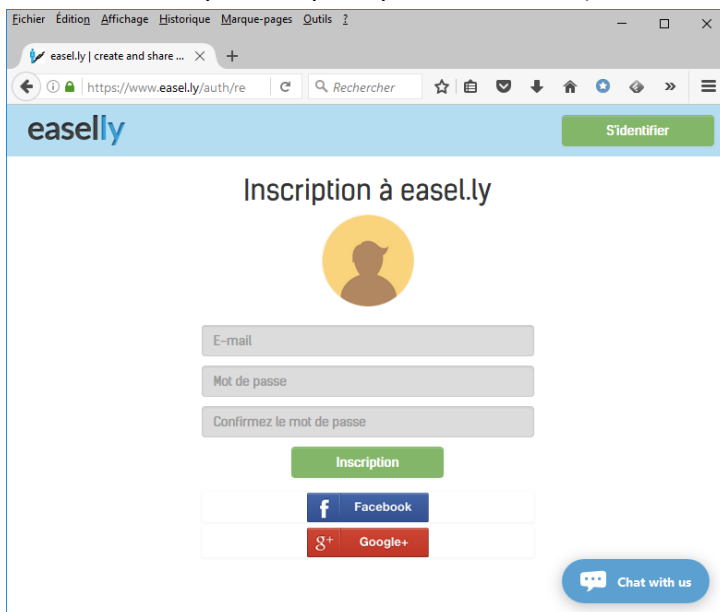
Fichier Édition Affichage Historique Marque-pages Outils ?

easel.ly | create and share ... ×

https://www.easel.ly/auth/re

Rechercher

easelly

S'identifier

Inscription à easel.ly

E-mail

Mot de passe

Confirmez le mot de passe

Inscription

f Facebook

g+ Google+

Chat with us